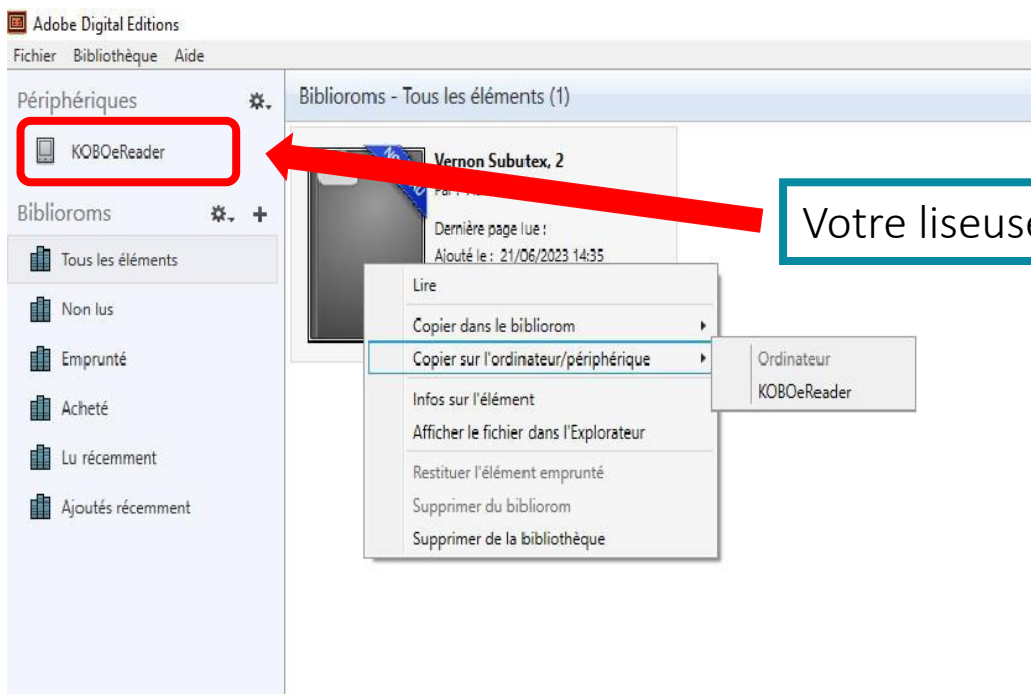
Adobe Digital Editions
Fichier Bibliothèque Aide

Périphériques
KOBOeReader
Biblioroms
Tous les éléments
Non lus
Emprunté
Acheté
Lu récemment
Ajoutés récemment

Biblioroms - Tous les éléments (1)

Vernon Subutex, 2
Par : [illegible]
Dernière page lue :
Ajouté le : 21/06/2023 14:35

Lire
Copier dans le bibliorom
Copier sur l'ordinateur/périphérique
Infos sur l'élément
Afficher le fichier dans l'Explorateur
Restituer l'élément emprunté
Supprimer du bibliorom
Supprimer de la bibliothèque

Ordinateur
KOBOeReader

Votre liseuse